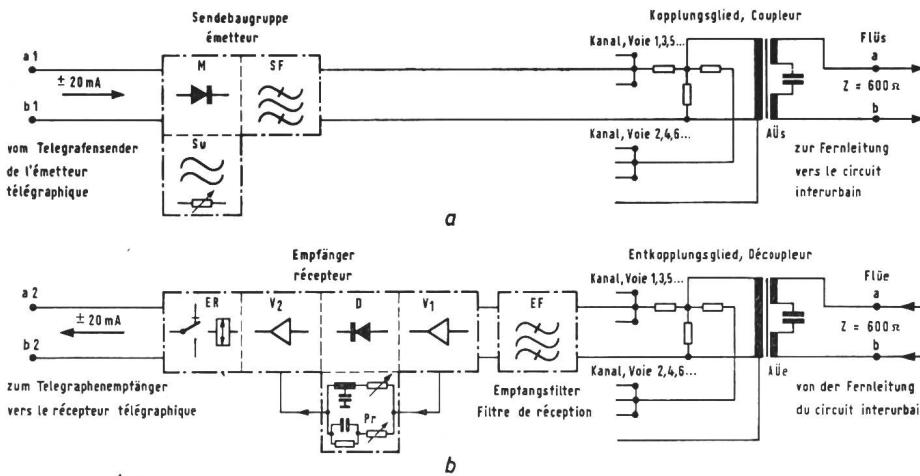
Sendebaugruppe
émetteur

a 1

$\pm$ 20 mA

b 1

M

SF

Sv

vom Telegrafensender
de l'émetteur
télégraphique

Kopplungsglied, Coupleur

Kanal, Voie 1,3,5...

Kanal, Voie 2,4,6...

AÜs

Flüs

a

Z = 600 $\Omega$

b

zur Fernleitung
vers le circuit
interurbain

a

Empfänger
récepteur

a 2

$\pm$ 20 mA

b 2

ER

$V_2$

D

$V_1$

Pr

zum Telegraphenempfänger
vers le récepteur télégraphique

EF

Empfangsfilter
Filtre de réception

Entkopplungsglied, Découpleur

Kanal, Voie 1,3,5...

Kanal, Voie 2,4,6...

AÜe

Flüe

a

Z = 600 $\Omega$

b

von der Fernleitung
du circuit interurbai

b